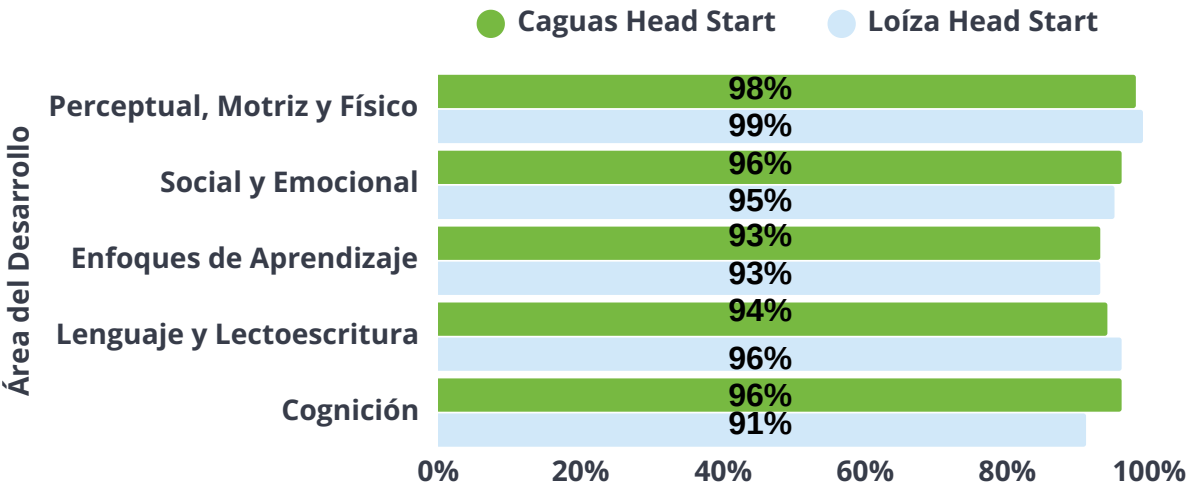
Caguas Head Start   Loíza Head Start

Área del Desarrollo

Perceptual, Motriz y Físico
98%
99%

Social y Emocional
96%
95%

Enfoques de Aprendizaje
93%
93%

Lenguaje y Lectoescritura
94%
96%

Cognición
96%
91%

0% 20% 40% 60% 80% 100%